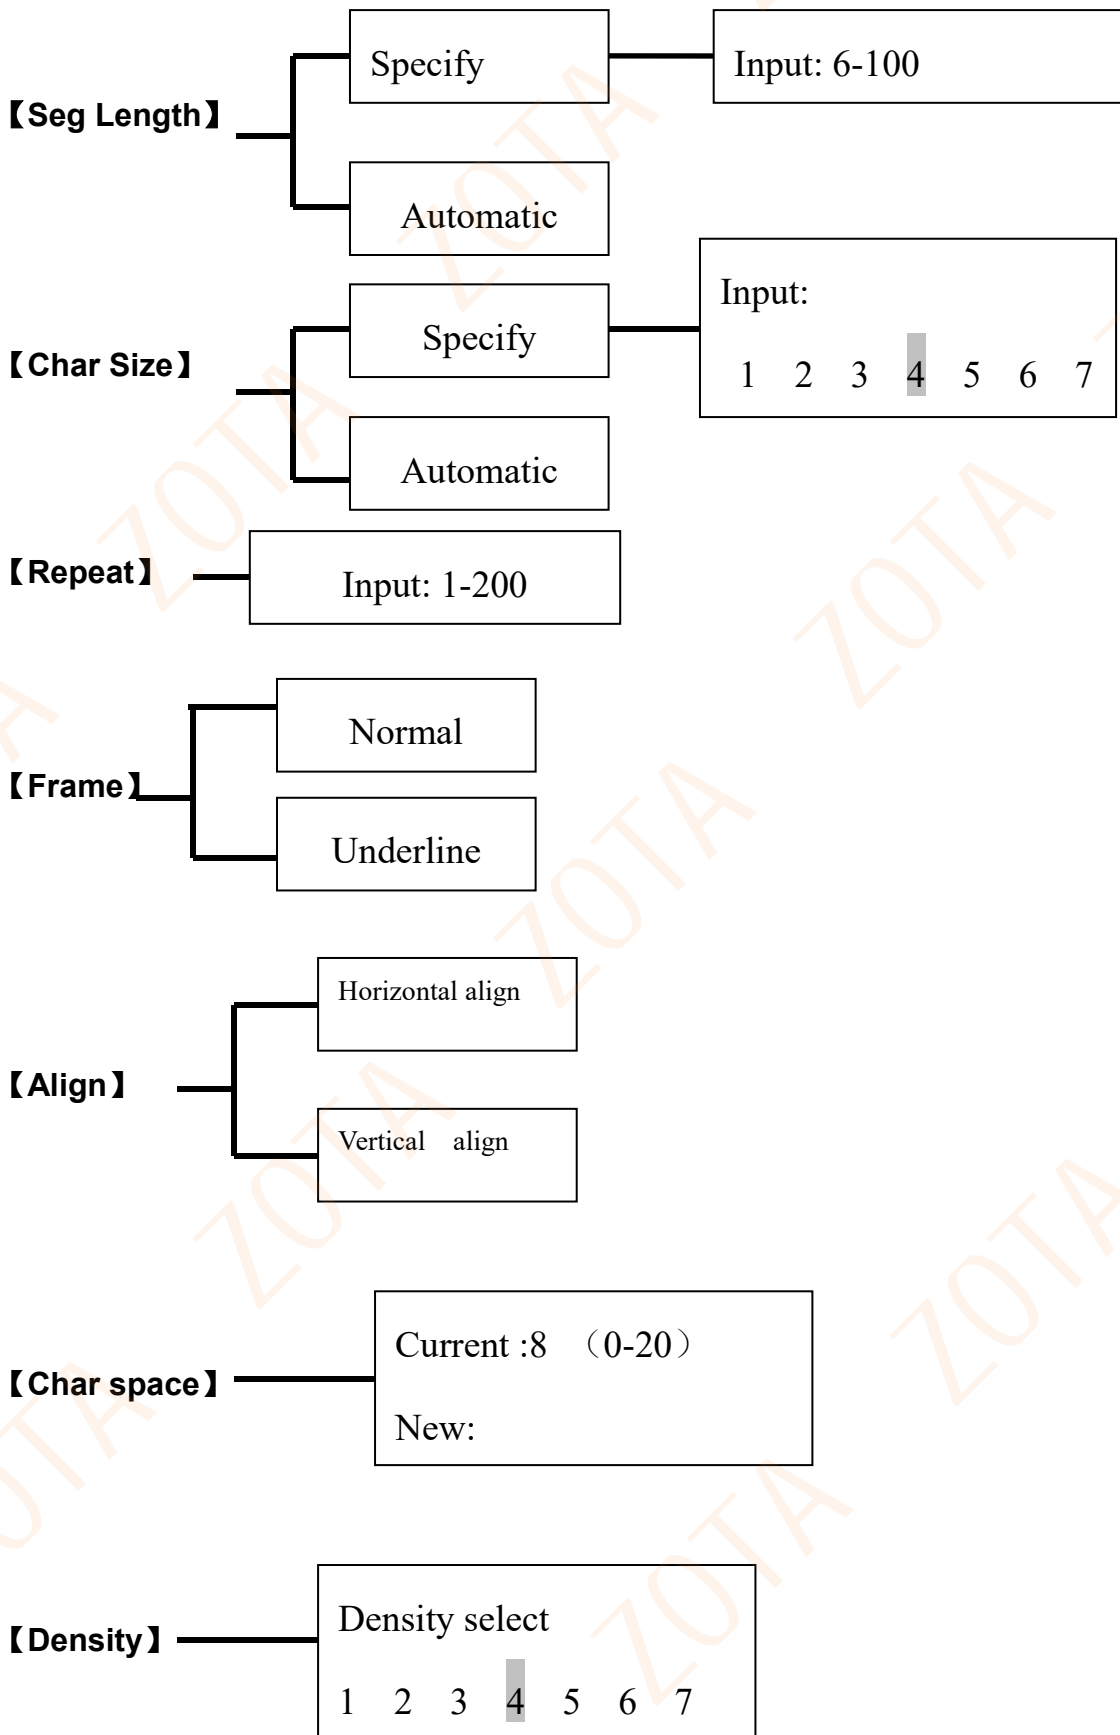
【Seg Length】

Specify

Input: 6-100

Automatic

【Char Size】

Specify

Input:

1 2 3 4 5 6 7

Automatic

【Repeat】

Input: 1-200

【Frame】

Normal

Underline

【Align】

Horizontal align

Vertical align

【Char space】

Current :8 （0-20）

New:

【Density】

Density select

1 2 3 4 5 6 7

ZOTA ZOTA ZOTA ZOTA ZOTA ZOTA ZOTA ZOTA